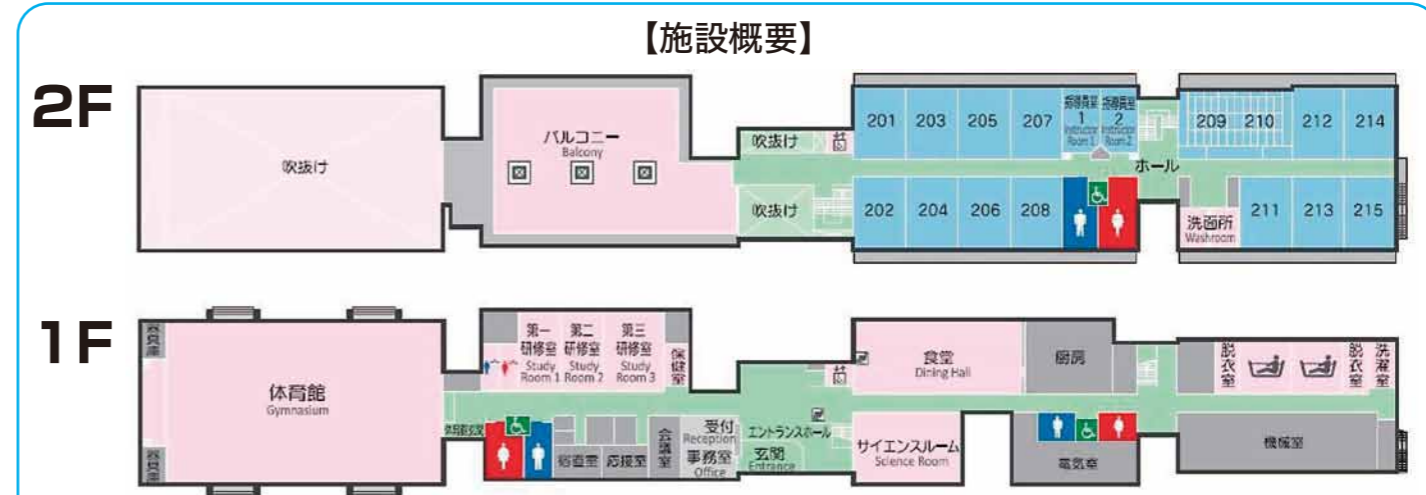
【施設概要】

2F

吹抜け

バルコニー
Balcony

吹抜け

吹抜け

201 203 205 207

指導員室 1 Instructor Room 1

指導員室 2 Instructor Room 2

209 210 212 214

ホール

202 204 206 208

洗面所 Washroom

211 213 215

1F

体育館
Gymnasium

第一研修室 Study Room 1

第二研修室 Study Room 2

第三研修室 Study Room 3

保健室

食堂
Dining Hall

厨房

脱衣室

脱衣室

洗濯室

エントランスホール

受付 Reception

会議室

事務室 Office

宿直室

応接室

玄関 Entrance

サイエンスルーム
Science Room

電気室

機械室